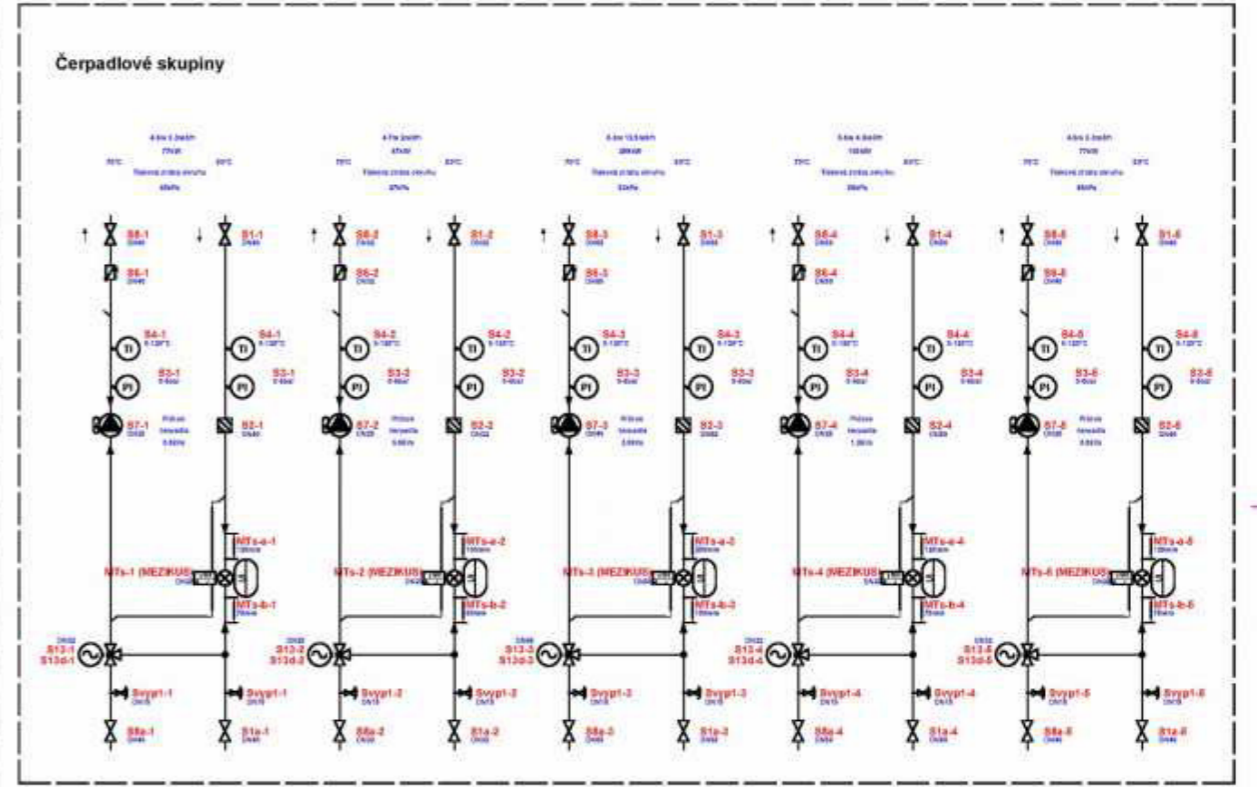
Čerpadlové skupiny

S8-1 S1-1 S6-1 S4-1 S4-1 TI TI S3-1 S3-1 PI PI S7-1 S2-1 MTs-a-1 MTs-1 (MEZIKUS) MTs-b-1 S13-1 S13d-1 Svyp1-1 Svyp1-1 S8a-1 S1a-1

S8-2 S1-2 S6-2 S4-2 S4-2 TI TI S3-2 S3-2 PI PI S7-2 S2-2 MTs-a-2 MTs-2 (MEZIKUS) MTs-b-2 S13-2 S13d-2 Svyp1-2 Svyp1-2 S8a-2 S1a-2

S8-3 S1-3 S6-3 S4-3 S4-3 TI TI S3-3 S3-3 PI PI S7-3 S2-3 MTs-a-3 MTs-3 (MEZIKUS) MTs-b-3 S13-3 S13d-3 Svyp1-3 Svyp1-3 S8a-3 S1a-3

S8-4 S1-4 S6-4 S4-4 S4-4 TI TI S3-4 S3-4 PI PI S7-4 S2-4 MTs-a-4 MTs-4 (MEZIKUS) MTs-b-4 S13-4 S13d-4 Svyp1-4 Svyp1-4 S8a-4 S1a-4

S8-5 S1-5 S6-5 S4-5 S4-5 TI TI S3-5 S3-5 PI PI S7-5 S2-5 MTs-a-5 MTs-5 (MEZIKUS) MTs-b-5 S13-5 S13d-5 Svyp1-5 Svyp1-5 S8a-5 S1a-5